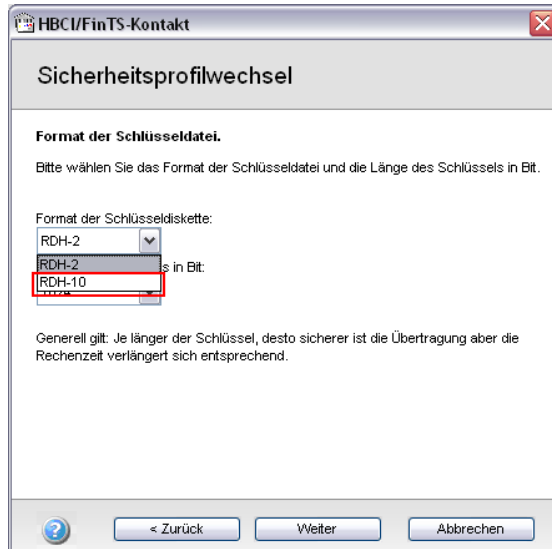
HBCI/FinTS-Kontakt

Sicherheitsprofilwechsel

Format der Schlüsseldatei.

Bitte wählen Sie das Format der Schlüsseldatei und die Länge des Schlüssels in Bit.

Format der Schlüsseldiskette:

RDH-2

RDH-2

RDH-10

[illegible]s in Bit:

Generell gilt: Je länger der Schlüssel, desto sicherer ist die Übertragung aber die Rechenzeit verlängert sich entsprechend.

< Zurück

Weiter

Abbrechen